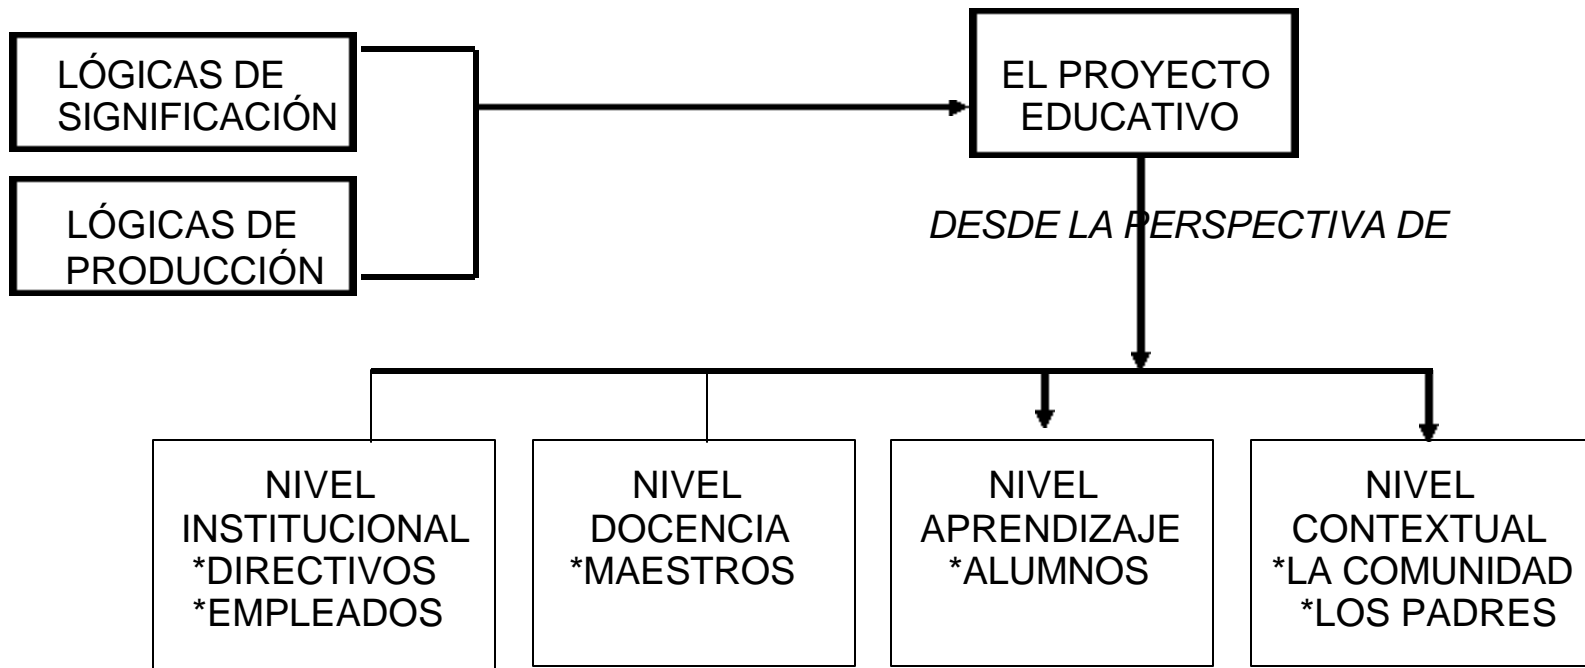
LÓGICAS DE SIGNIFICACIÓN

LÓGICAS DE PRODUCCIÓN

EL PROYECTO EDUCATIVO

*DESDE LA PERSPECTIVA DE*

NIVEL INSTITUCIONAL
*DIRECTIVOS
*EMPLEADOS

NIVEL DOCENCIA
*MAESTROS

NIVEL APRENDIZAJE
*ALUMNOS

NIVEL CONTEXTUAL
*LA COMUNIDAD
*LOS PADRES